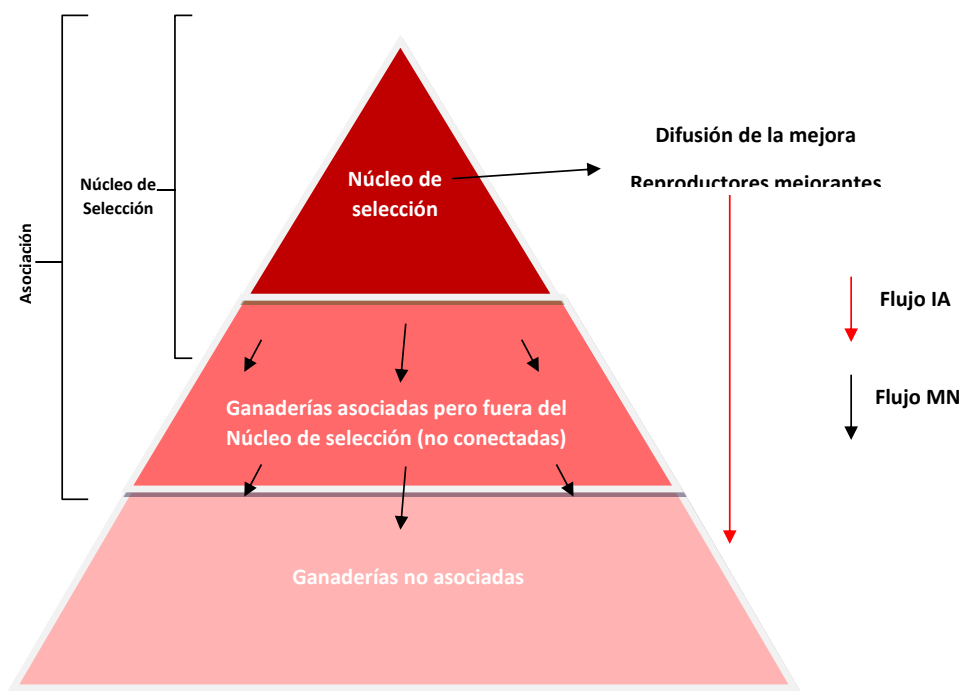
Asociación

Núcleo de Selección

Núcleo de selección

Difusión de la mejora

Reproductores mejorantes

Flujo IA

Flujo MN

Ganaderías asociadas pero fuera del Núcleo de selección (no conectadas)

Ganaderías no asociadas